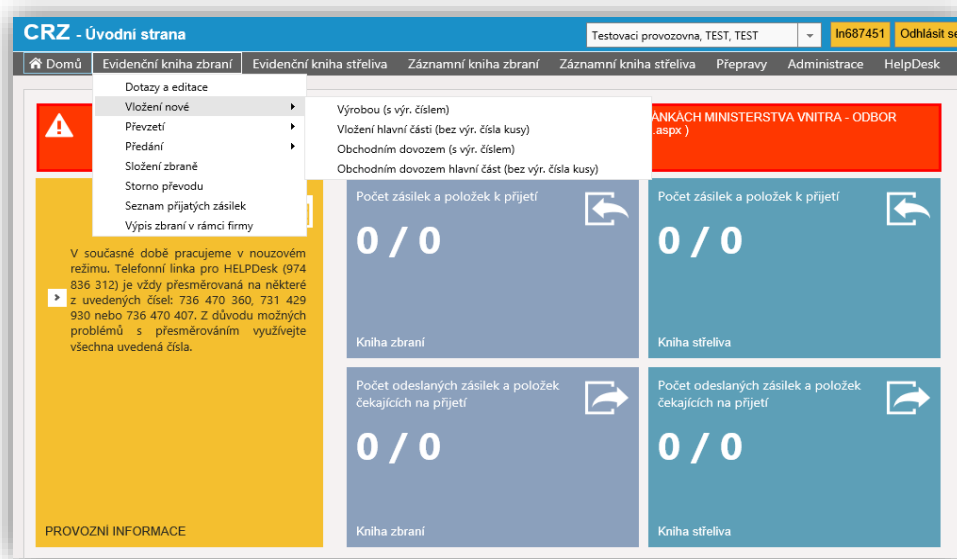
CRZ - Úvodní strana

Testovaci provozovna, TEST, TEST

In687451

Odhlásit se

Domů

Evidenční kniha zbraní

Evidenční kniha střeliva

Záznamní kniha zbraní

Záznamní kniha střeliva

Přepravy

Administrace

HelpDesk

Dotazy a editace

Vložení nové

Převzetí

Předání

Složení zbraně

Storno převodu

Seznam přijatých zásilek

Výpis zbraní v rámci firmy

Výrobou (s výr. číslem)

Vložení hlavní části (bez výr. čísla kusy)

Obchodním dovozem (s výr. číslem)

Obchodním dovozem hlavní část (bez výr. čísla kusy)

ÁNKÁCH MINISTERSTVA VNITRA - ODBOR .aspx )

V současné době pracujeme v nouzovém režimu. Telefonní linka pro HELPDesk (974 836 312) je vždy přesměrovaná na některé z uvedených čísel: 736 470 360, 731 429 930 nebo 736 470 407. Z důvodu možných problémů s přesměrováním využívejte všechna uvedená čísla.

PROVOZNÍ INFORMACE

Počet zásilek a položek k přijetí

0 / 0

Kniha zbraní

Počet zásilek a položek k přijetí

0 / 0

Kniha střeliva

Počet odeslaných zásilek a položek čekajících na přijetí

0 / 0

Kniha zbraní

Počet odeslaných zásilek a položek čekajících na přijetí

0 / 0

Kniha střeliva